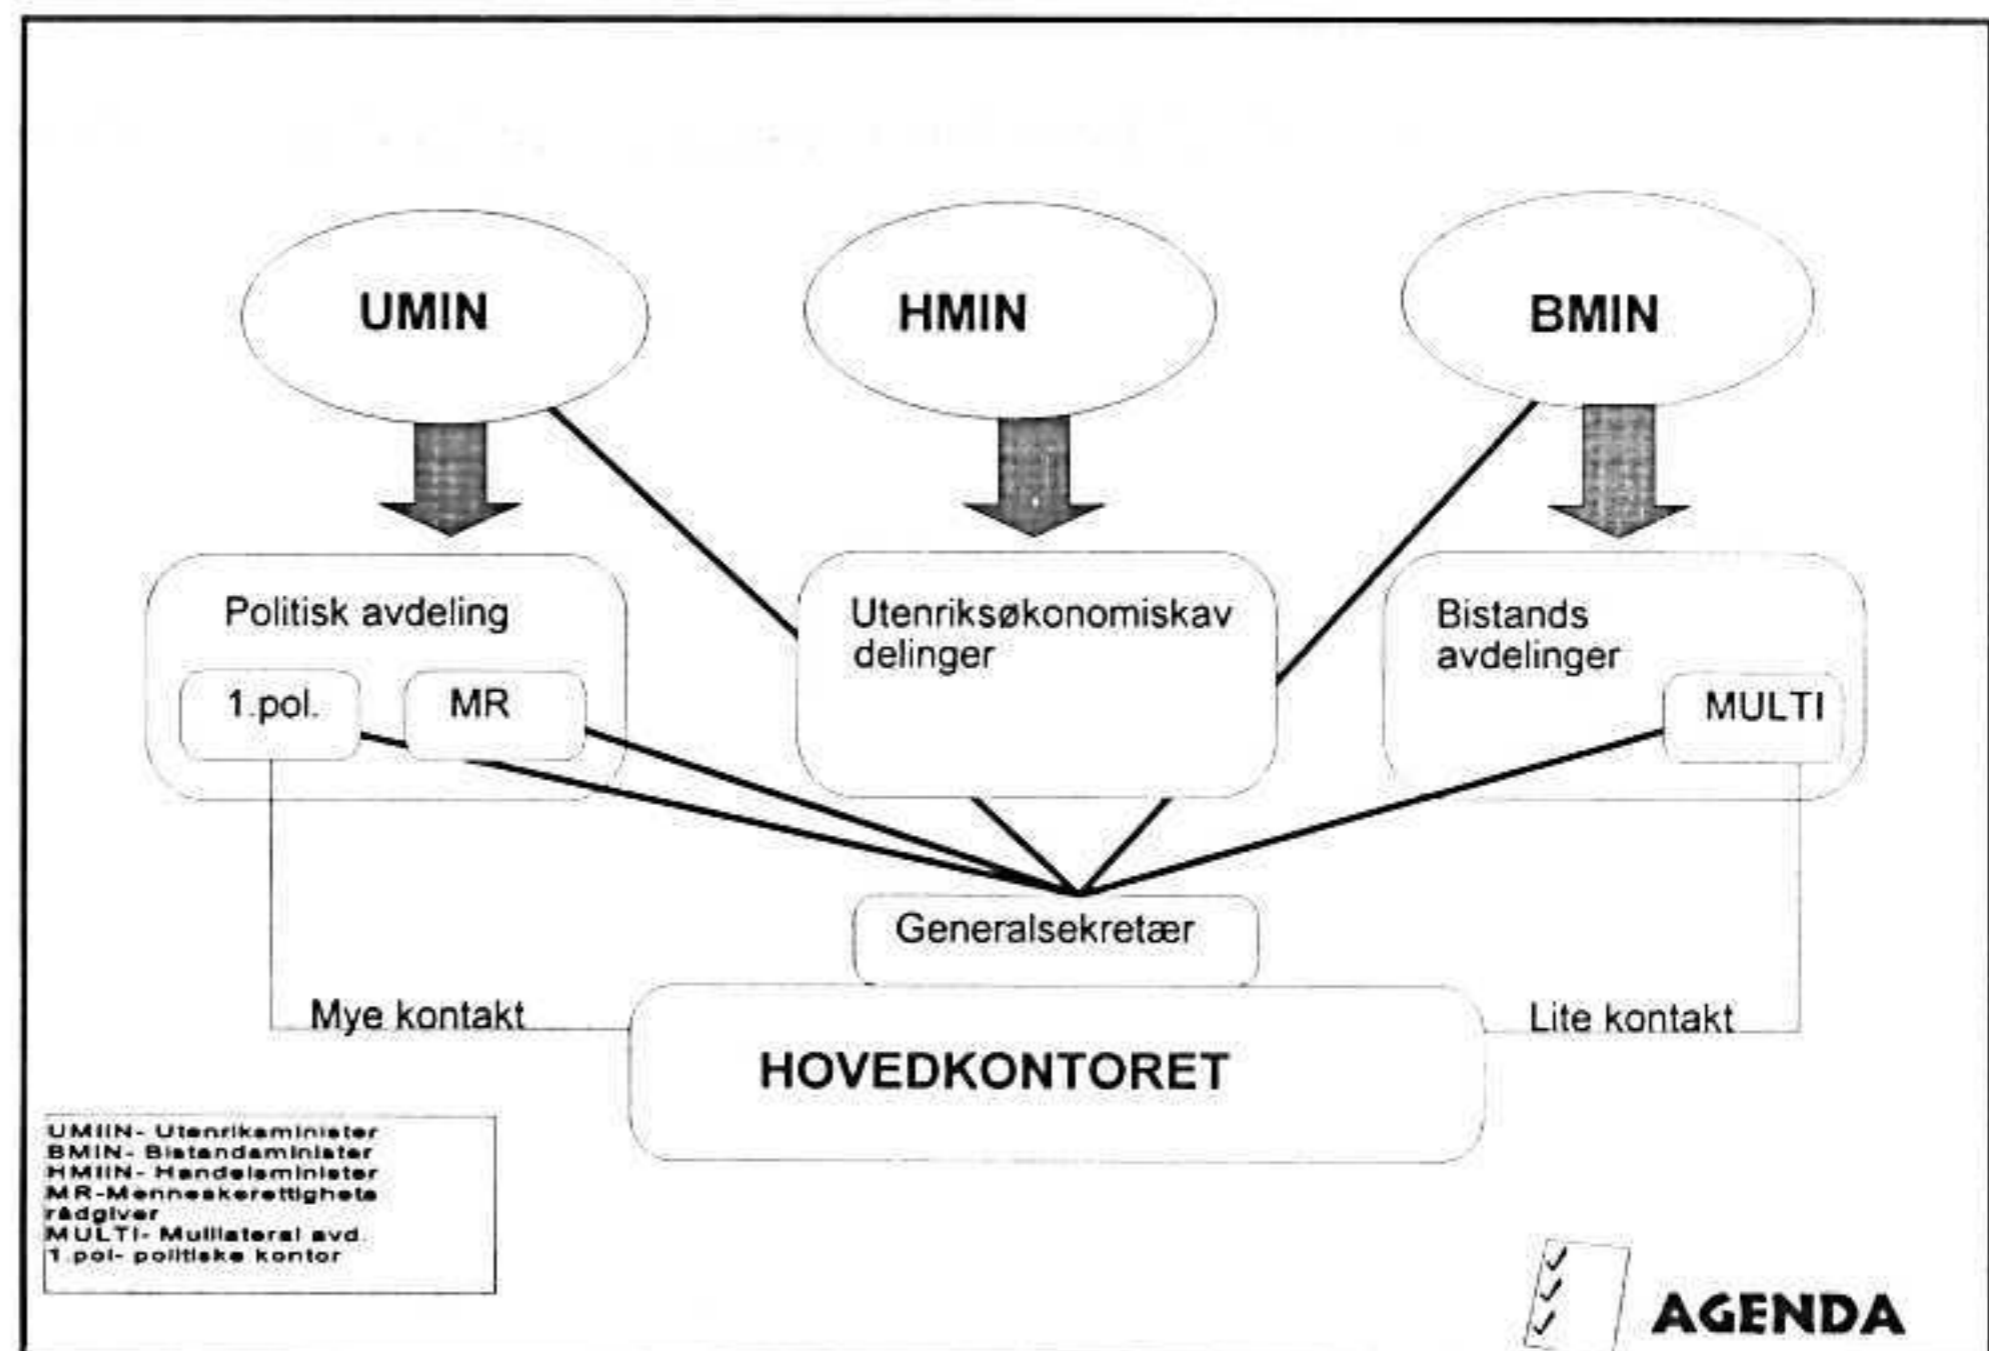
UMIN

HMIN

BMIN

Politisk avdeling

1.pol.

MR

Utenriksøkonomiskavdelinger

Bistands avdelinger

MULTI

Generalsekretær

Mye kontakt

Lite kontakt

HOVEDKONTORET

UMIIN- Utenriksminister
BMIN- Bistandsminister
HMIIN- Handelsminister
MR-Menneskerettighets rådgiver
MULTI- Multilateral avd.
1.pol- politiske kontor

AGENDA